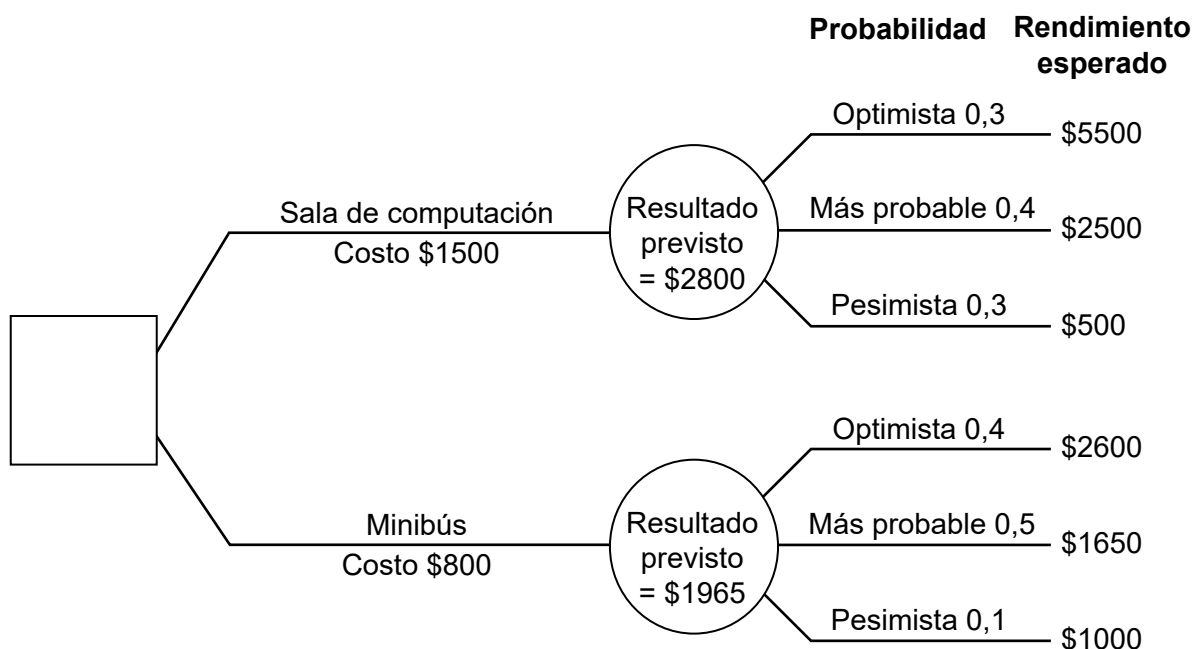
Probabilidad Rendimiento esperado

Sala de computación
Costo \$1500

Resultado previsto = \$2800

Optimista 0,3 \$5500
Más probable 0,4 \$2500
Pesimista 0,3 \$500

Minibús
Costo \$800

Resultado previsto = \$1965

Optimista 0,4 \$2600
Más probable 0,5 \$1650
Pesimista 0,1 \$1000